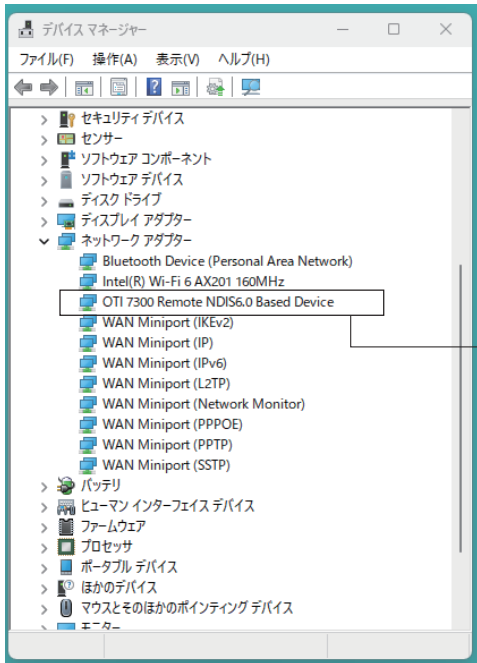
デバイス マネージャー
ファイル(F) 操作(A) 表示(V) ヘルプ(H)
セキュリティ デバイス
センサー
ソフトウェア コンポーネント
ソフトウェア デバイス
ディスク ドライブ
ディスプレイ アダプター
ネットワーク アダプター
Bluetooth Device (Personal Area Network)
Intel(R) Wi-Fi 6 AX201 160MHz
OTI 7300 Remote NDIS6.0 Based Device
WAN Miniport (IKEv2)
WAN Miniport (IP)
WAN Miniport (IPv6)
WAN Miniport (L2TP)
WAN Miniport (Network Monitor)
WAN Miniport (PPPOE)
WAN Miniport (PPTP)
WAN Miniport (SSTP)
バッテリ
ヒューマン インターフェイス デバイス
ファームウェア
プロセッサ
ポータブル デバイス
ほかのデバイス
マウスとそのほかのポインティング デバイス
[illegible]